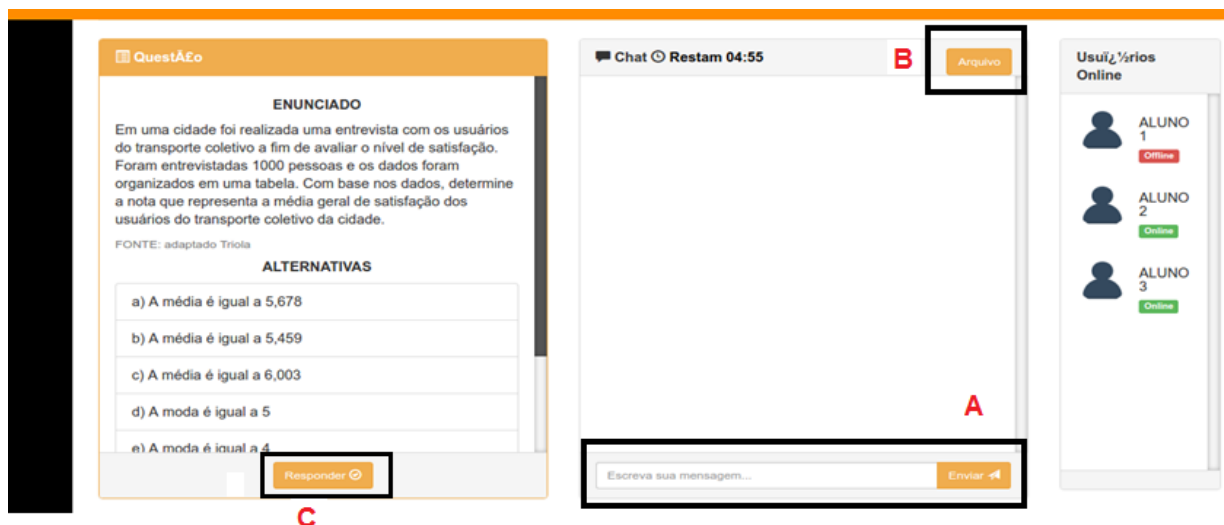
QuestÃ£o

ENUNCIADO

Em uma cidade foi realizada uma entrevista com os usuários do transporte coletivo a fim de avaliar o nível de satisfação. Foram entrevistadas 1000 pessoas e os dados foram organizados em uma tabela. Com base nos dados, determine a nota que representa a média geral de satisfação dos usuários do transporte coletivo da cidade.

FONTE: adaptado Triola

ALTERNATIVAS

a) A média é igual a 5,678

b) A média é igual a 5,459

c) A média é igual a 6,003

d) A moda é igual a 5

e) A moda é igual a 4

Responder

C

Chat Restam 04:55

B

Arquivo

A

Escreva sua mensagem...

Enviar

Usuï¿½rios Online

ALUNO 1
Offline

ALUNO 2
Online

ALUNO 3
Online